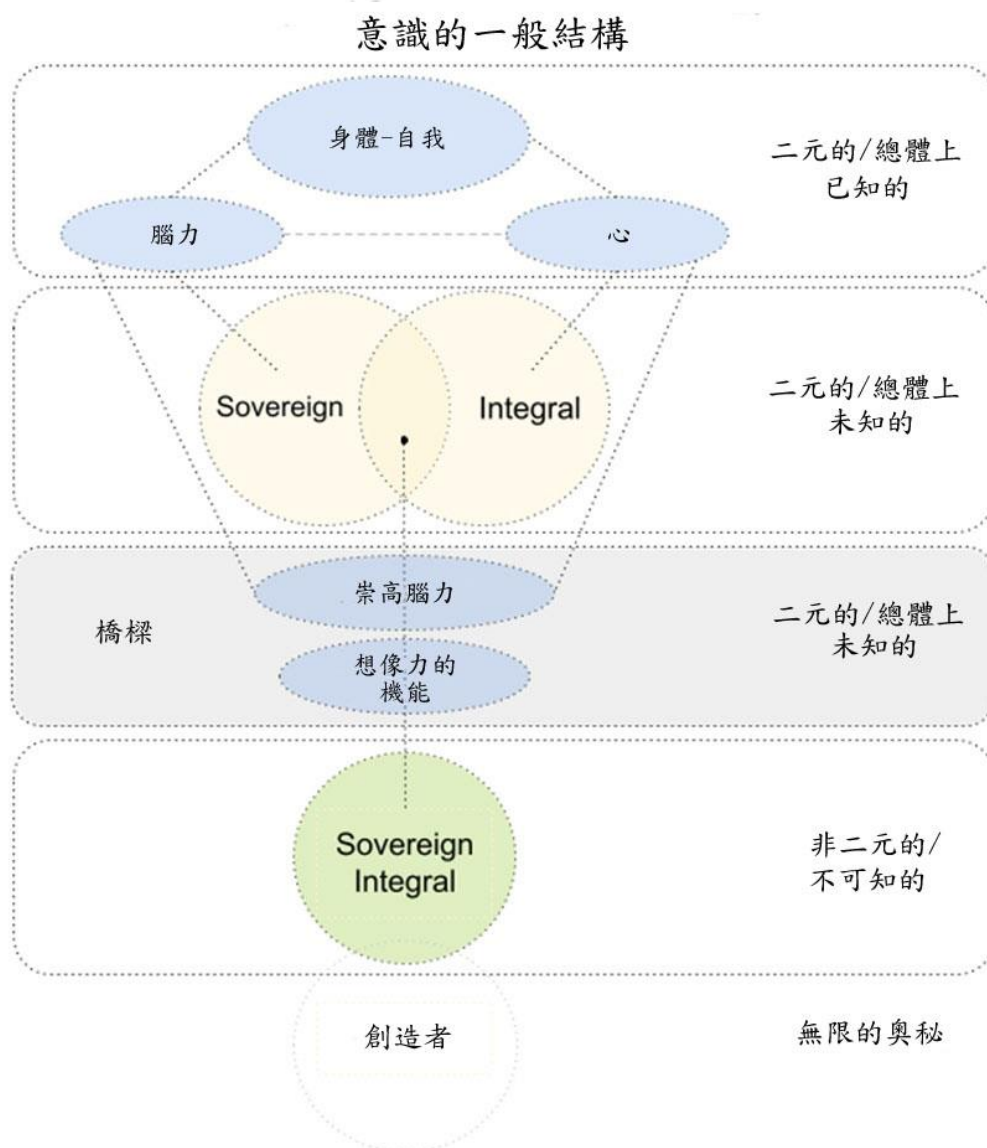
意識的一般結構

身體-自我

二元的/總體上已知的

腦力

心

Sovereign

Integral

二元的/總體上未知的

崇高腦力

橋樑

二元的/總體上未知的

想像力的機能

Sovereign Integral

非二元的/不可知的

創造者

無限的奧秘